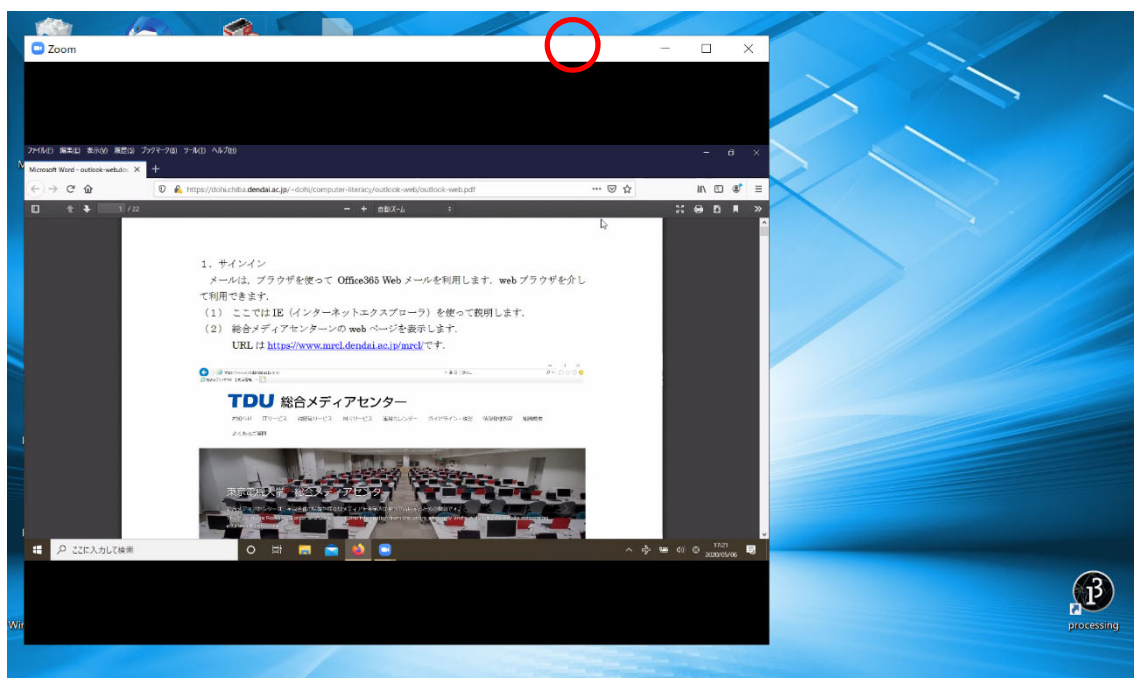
Zoom

ファイル(F) 編集(E) 表示(V) 履歴(S) ブックマーク(B) ツール(T) ヘルプ(H)

Microsoft Word - outlook-web.do

https://dohi.chiba.dendai.ac.jp/~dohi/computer-literacy/outlook-web/outlook-web.pdf

1 / 22

自動ズーム

1．サインイン

メールは，ブラウザを使って Office365 Web メールを利用します．web ブラウザを介して利用できます．

（1） ここでは IE（インターネットエクスプローラ）を使って説明します．

（2） 総合メディアセンターンの web ページを表示します．

URL は https://www.mrcl.dendai.ac.jp/mrcl/です．

TDU 総合メディアセンター

東京電機大学 総合メディアセンター

ここに入力して検索

17:21
2020/05/06

processing